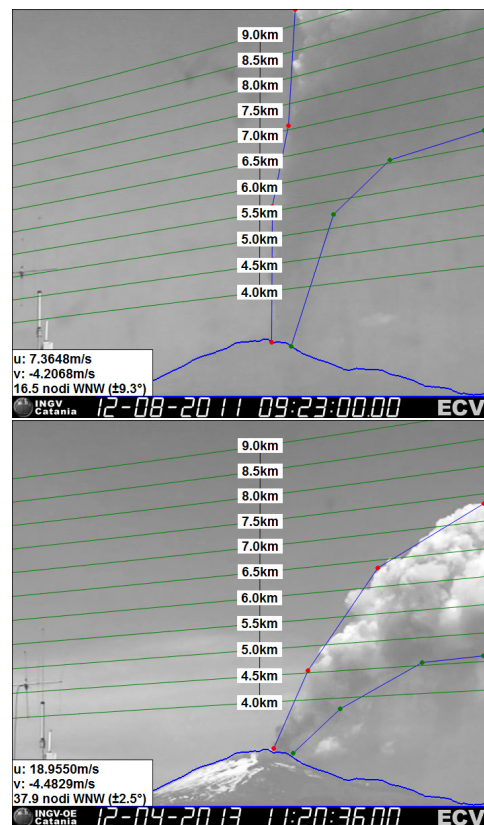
9.0km
8.5km
8.0km
7.5km
7.0km
6.5km
6.0km
5.5km
5.0km
4.5km
4.0km

u: 7.3648m/s
v: -4.2068m/s
16.5 nodi WNW (±9.3°)

INGV Catania
12-08-2011 09:23:00.00
ECV

9.0km
8.5km
8.0km
7.5km
7.0km
6.5km
6.0km
5.5km
5.0km
4.5km
4.0km

u: 18.9550m/s
v: -4.4829m/s
37.9 nodi WNW (±2.5°)

INGV-OE Catania
12-04-2013 11:20:36.00
ECV